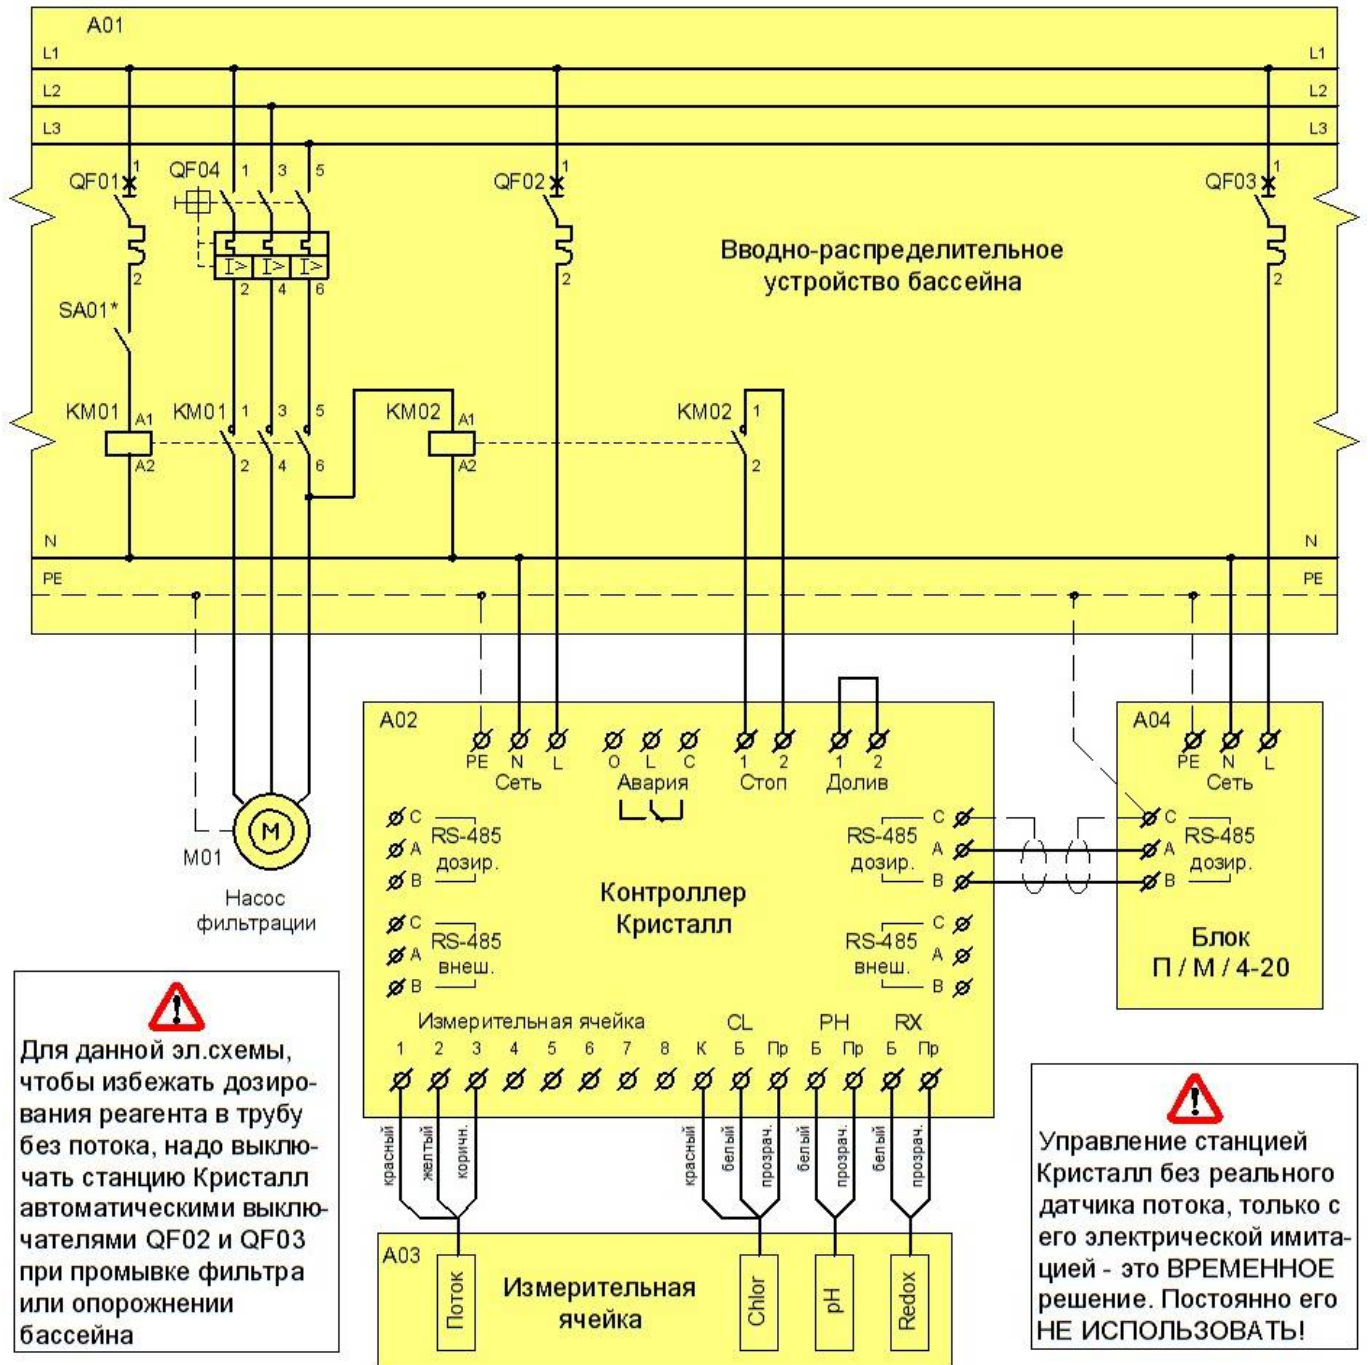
A01

L1 L1
L2 L2
L3 L3

QF01 1 2
QF04 1 3 5 2 4 6
I> I> I>
QF02 1 2
QF03 1 2

Вводно-распределительное устройство бассейна

SA01*

KM01 A1 A2
KM01 1 3 5 2 4 6
KM02 A1 A2
KM02 1 2

N N
PE PE

A02
PE N L
Сеть
O L C
Авария
1 2
Стоп
1 2
Долив

C A B RS-485 дозир.
C A B RS-485 внеш.
RS-485 дозир. C A B
RS-485 внеш. C A B

Контроллер Кристалл

Измерительная ячейка
1 2 3 4 5 6 7 8
CL К Б Пр
PH Б Пр
RX Б Пр

красный желтый коричн.
красный белый прозрач. белый прозрач. белый прозрач.

M01
Насос фильтрации

A04
PE N L
Сеть
C A B
RS-485 дозир.
Блок П / М / 4-20

A03
Поток
Измерительная ячейка
Chlor
pH
Redox

Для данной эл.схемы, чтобы избежать дозирования реагента в трубу без потока, надо выключать станцию Кристалл автоматическими выключателями QF02 и QF03 при промывке фильтра или опорожнении бассейна

Управление станцией Кристалл без реального датчика потока, только с его электрической имитацией - это ВРЕМЕННОЕ решение. Постоянно его НЕ ИСПОЛЬЗОВАТЬ!